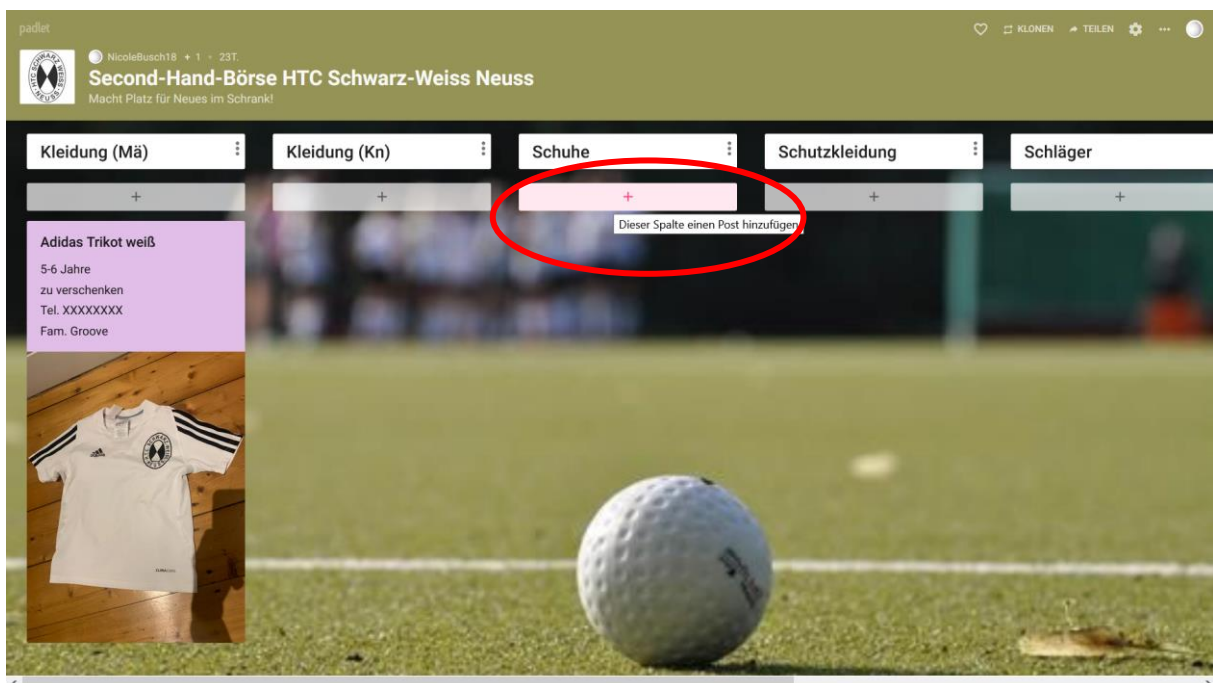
padlet

NicoleBusch18 + 1 · 23T.

Second-Hand-Börse HTC Schwarz-Weiss Neuss

Macht Platz für Neues im Schrank!

KLONEN TEILEN ···

Kleidung (Mä)

+

Adidas Trikot weiß

5-6 Jahre
zu verschenken
Tel. XXXXXXXX
Fam. Groove

Kleidung (Kn)

+

Schuhe

+

Dieser Spalte einen Post hinzufügen

Schutzkleidung

+

Schläger

+